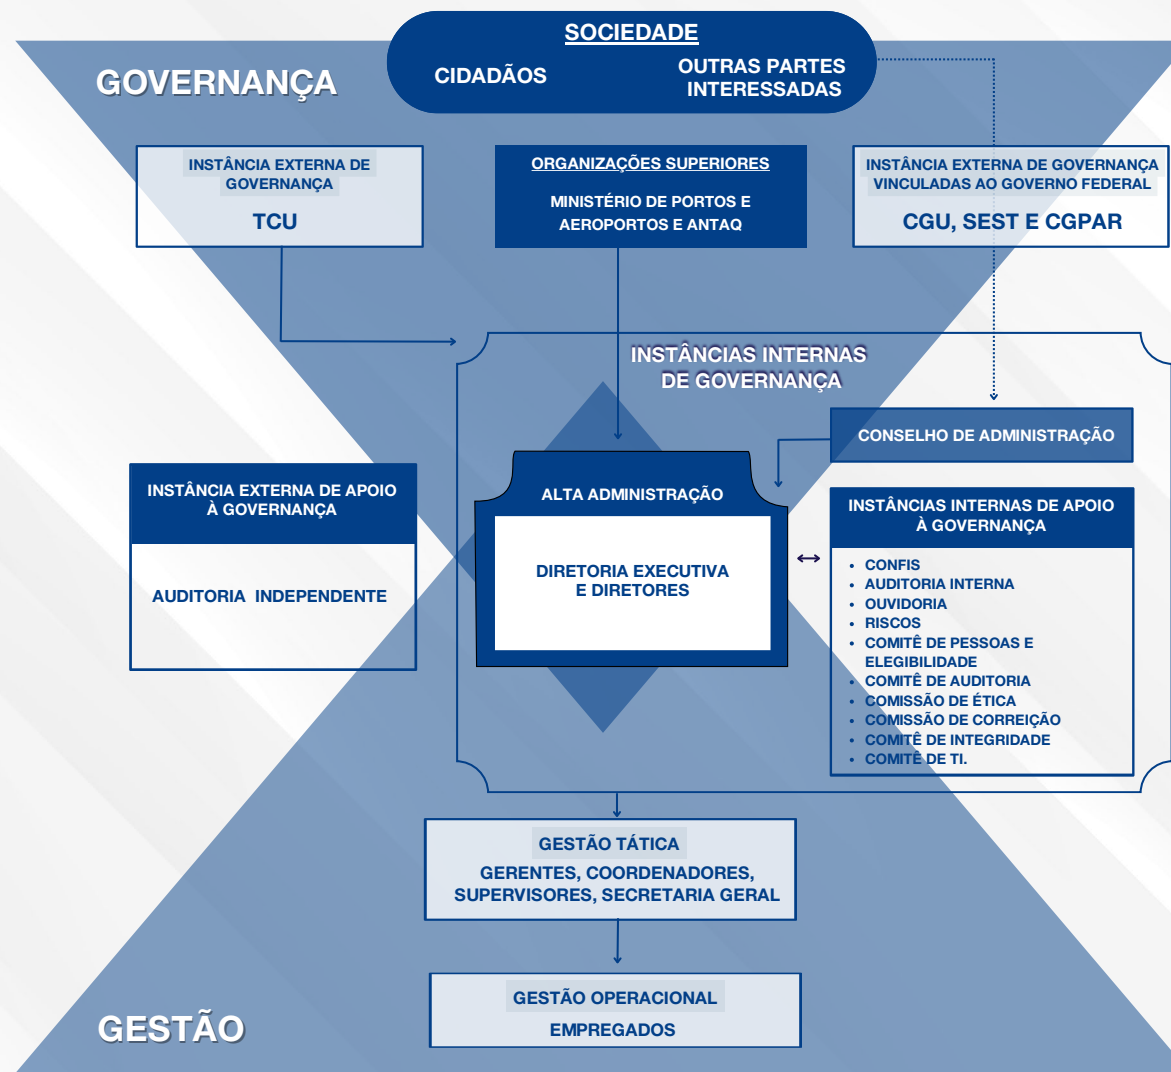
GOVERNANÇA

SOCIEDADE

CIDADÃOS

OUTRAS PARTES INTERESSADAS

INSTÂNCIA EXTERNA DE GOVERNANÇA

TCU

ORGANIZAÇÕES SUPERIORES

MINISTÉRIO DE PORTOS E AEROPORTOS E ANTAQ

INSTÂNCIA EXTERNA DE GOVERNANÇA VINCULADAS AO GOVERNO FEDERAL

CGU, SEST E CGPAR

INSTÂNCIAS INTERNAS DE GOVERNANÇA

CONSELHO DE ADMINISTRAÇÃO

INSTÂNCIA EXTERNA DE APOIO À GOVERNANÇA

AUDITORIA INDEPENDENTE

ALTA ADMINISTRAÇÃO

DIRETORIA EXECUTIVA E DIRETORES

INSTÂNCIAS INTERNAS DE APOIO À GOVERNANÇA

- CONFIS
- AUDITORIA INTERNA
- OUVIDORIA
- RISCOS
- COMITÊ DE PESSOAS E ELEGIBILIDADE
- COMITÊ DE AUDITORIA
- COMISSÃO DE ÉTICA
- COMISSÃO DE CORREIÇÃO
- COMITÊ DE INTEGRIDADE
- COMITÊ DE TI.

GESTÃO TÁTICA

GERENTES, COORDENADORES, SUPERVISORES, SECRETARIA GERAL

GESTÃO OPERACIONAL

EMPREGADOS

GESTÃO